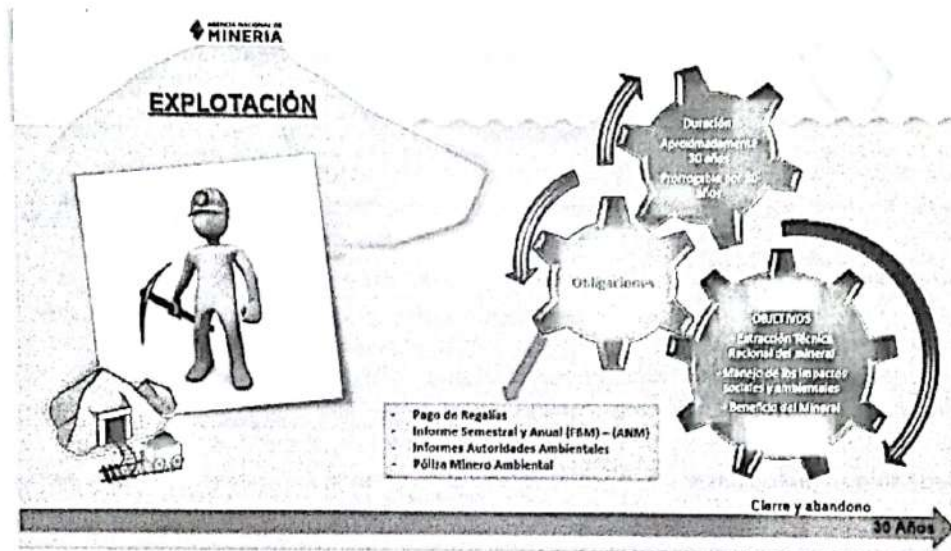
AGENCIA NACIONAL DE
MINERIA

EXPLOTACIÓN

Duración
Aproximadamente 30 años
Prorrogable por 30 años

Obligaciones

OBJETIVOS
• Extracción Técnica Racional del mineral
• Manejo de los impactos sociales y ambientales
• Beneficio del Mineral

- Pago de Regalías
- Informe Semestral y Anual (FBM) – (ANM)
- Informes Autoridades Ambientales
- Póliza Minero Ambiental

Cierre y abandono
30 Años